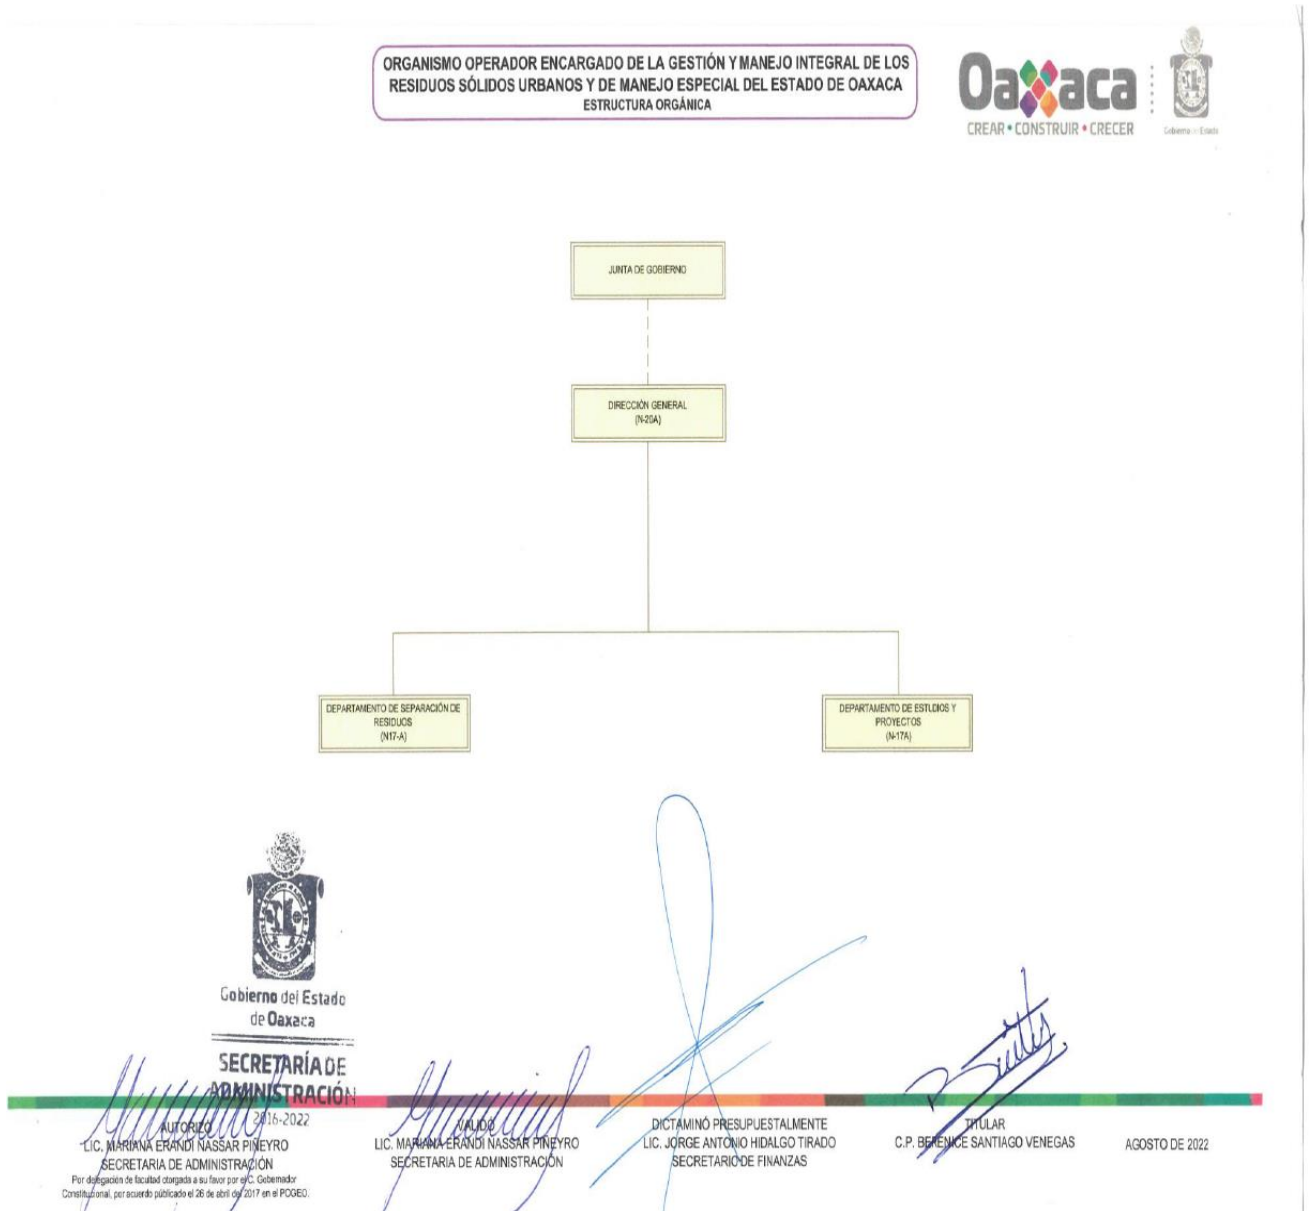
ORGANISMO OPERADOR ENCARGADO DE LA GESTIÓN Y MANEJO INTEGRAL DE LOS RESIDUOS SÓLIDOS URBANOS Y DE MANEJO ESPECIAL DEL ESTADO DE OAXACA
ESTRUCTURA ORGÁNICA

Oaxaca
CREAR • CONSTRUIR • CRECER
Gobierno del Estado

JUNTA DE GOBIERNO

DIRECCIÓN GENERAL
(N-20A)

DEPARTAMENTO DE SEPARACIÓN DE RESIDUOS
(N17-A)

DEPARTAMENTO DE ESTUDIOS Y PROYECTOS
(N-17A)

Gobierno del Estado de Oaxaca
SECRETARÍA DE ADMINISTRACIÓN
2016-2022

AUTORIZÓ
LIC. MARIANA ERANDI NASSAR PIÑEYRO
SECRETARIA DE ADMINISTRACIÓN
Por delegación de facultad otorgada a su favor por el C. Gobernador Constitucional, por acuerdo publicado el 26 de abril del 2017 en el POGEO.

VALIDÓ
LIC. MARIANA ERANDI NASSAR PIÑEYRO
SECRETARIA DE ADMINISTRACIÓN

DICTAMINÓ PRESUPUESTALMENTE
LIC. JORGE ANTONIO HIDALGO TIRADO
SECRETARIO DE FINANZAS

TITULAR
C.P. BERENICE SANTIAGO VENEGAS

AGOSTO DE 2022